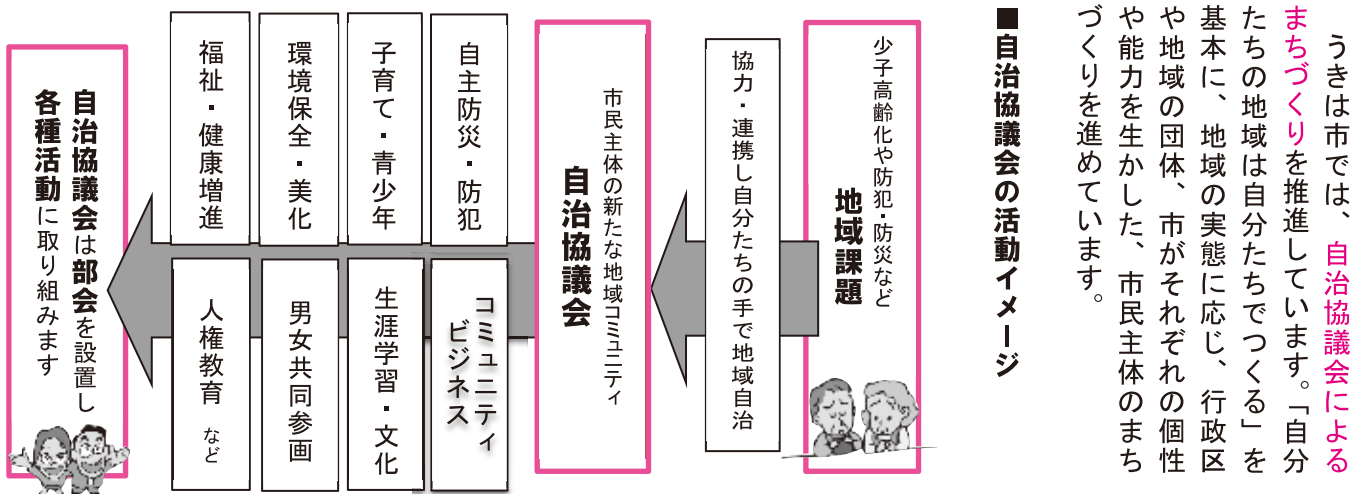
うきは市では、自治協議会によるまちづくりを推進しています。「自分たちの地域は自分たちでつくる」を基本に、地域の実態に応じ、行政区や地域の団体、市がそれぞれの個性や能力を生かした、市民主体のまちづくりを進めています。

■自治協議会の活動イメージ

少子高齢化や防犯・防災など
地域課題

協力・連携し自分たちの手で地域自治

市民主体の新たな地域コミュニティ
自治協議会

自主防災・防犯
子育て・青少年
環境保全・美化
福祉・健康増進
コミュニティビジネス
生涯学習・文化
男女共同参画
人権教育
など

自治協議会は部会を設置し各種活動に取り組みます